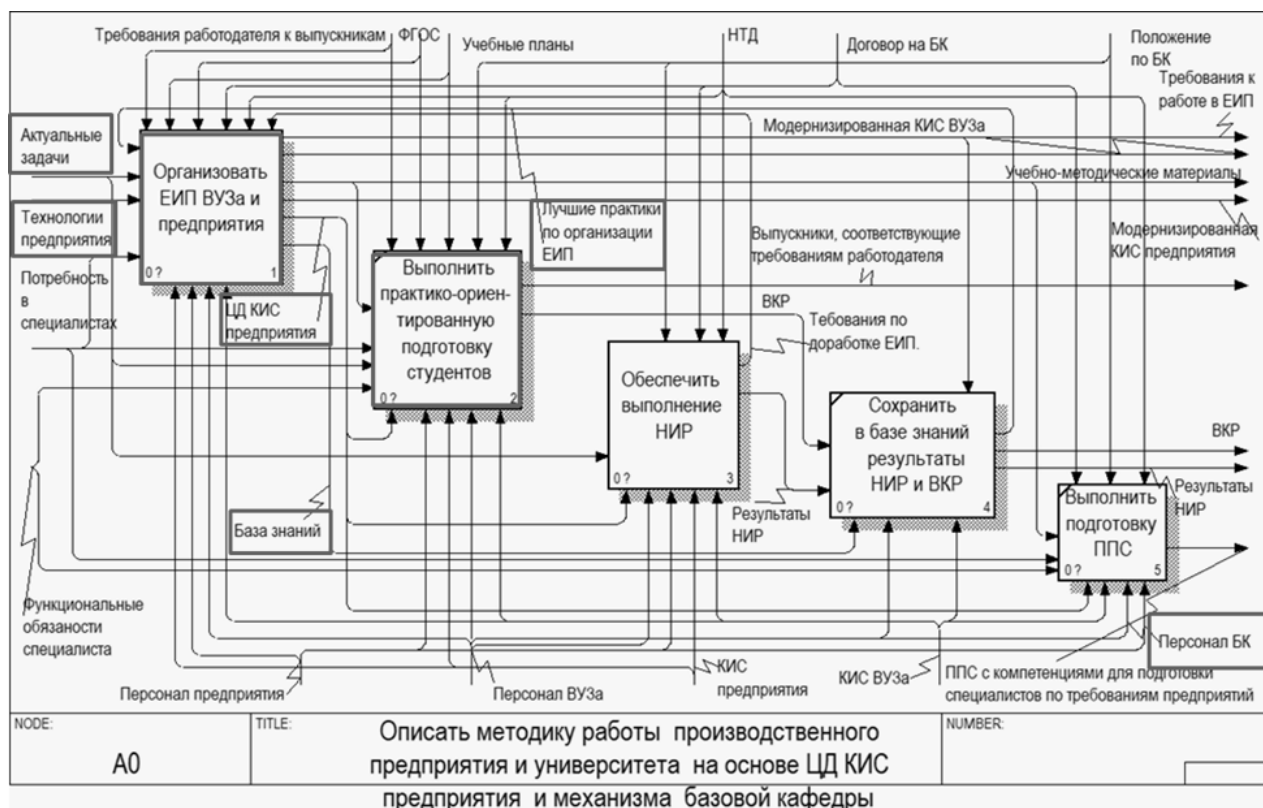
Требования работодателя к выпускникам
ФГОС
Учебные планы
НТД
Договор на БК
Положение по БК
Требования к работе в ЕИП
Актуальные задачи
Технологии предприятия
Потребность в специалистах
Организовать ЕИП ВУЗа и предприятия
0 ?
1
Модернизированная КИС ВУЗа
Учебно-методические материалы
Модернизированная КИС предприятия
Лучшие практики по организации ЕИП
Выпускники, соответствующие требованиям работодателя
ЦД КИС предприятия
Выполнить практико-ориентированную подготовку студентов
0 ?
2
ВКР
Тебования по доработке ЕИП.
Обеспечить выполнение НИР
0 ?
3
Сохранить в базе знаний результаты НИР и ВКР
0 ?
4
ВКР
Результаты НИР
Выполнить подготовку ППС
0 ?
5
База знаний
Результаты НИР
Функциональные обязаности специалиста
Персонал БК
Персонал предприятия
Персонал ВУЗа
КИС предприятия
КИС ВУЗа
ППС с компетенциями для подготовки специалистов по требованиям предприятий

| NODE: | TITLE: | NUMBER: |
|---|---|---|
| A0 | Описать методику работы производственного предприятия и университета на основе ЦД КИС предприятия и механизма базовой кафедры | |